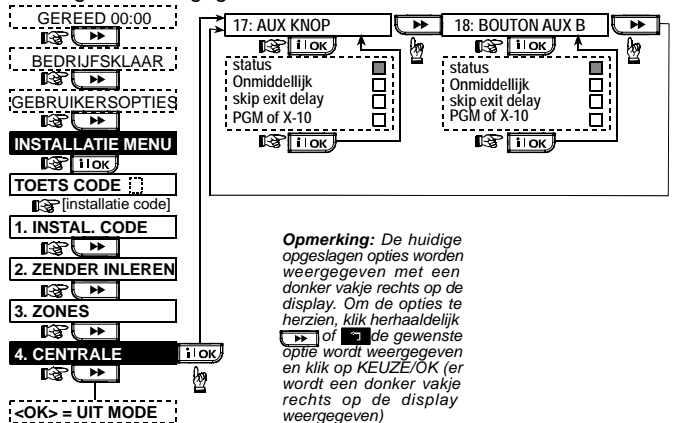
GEREED 00:00

BEDRIJFSKLAAR

GEBRUIKERSOPTIES

INSTALLATIE MENU

TOETS CODE

[installatie code]

1. INSTAL. CODE

2. ZENDER INLEREN

3. ZONES

4. CENTRALE

<OK> = UIT MODE

17: AUX KNOP

status
Onmiddellijk
skip exit delay
PGM of X-10

18: BOUTON AUX B

status
Onmiddellijk
skip exit delay
PGM of X-10

*Opmerking: De huidige opgeslagen opties worden weergegeven met een donker vakje rechts op de display. Om de opties te herzien, klik herhaaldelijk of de gewenste optie wordt weergegeven en klik op KEUZE/OK (er wordt een donker vakje rechts op de display weergegeven)*